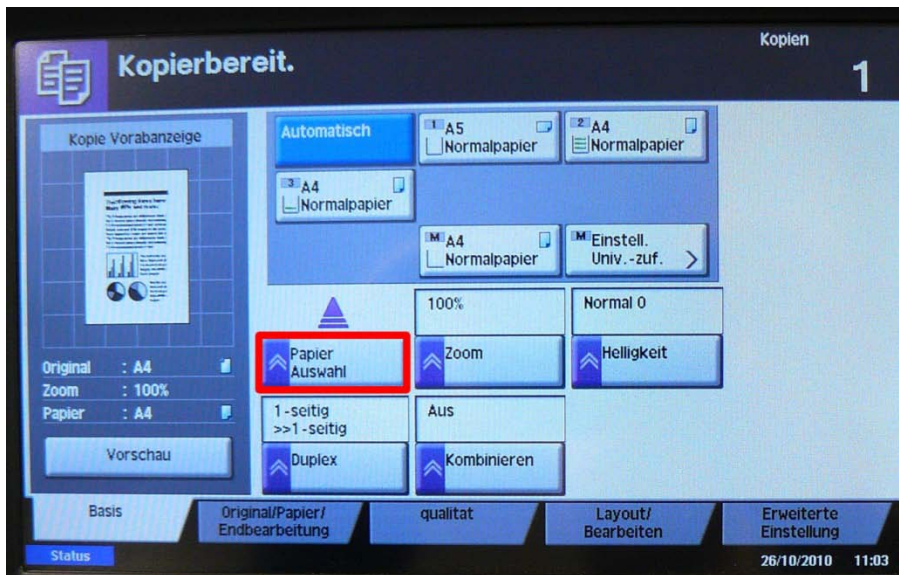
Kopierbereit.

Kopien
1

Kopie Vorabanzeige

Original : A4
Zoom : 100%
Papier : A4

Vorschau

Automatisch

1 A5
Normalpapier

2 A4
Normalpapier

3 A4
Normalpapier

M A4
Normalpapier

M Einstell.
Univ.-zuf.

100%

Normal 0

Papier
Auswahl

Zoom

Helligkeit

1-seitig
>>1-seitig

Aus

Duplex

Kombinieren

Basis

Original/Papier/
Endbearbeitung

qualitat

Layout/
Bearbeiten

Erweiterte
Einstellung

Status

26/10/2010 11:03